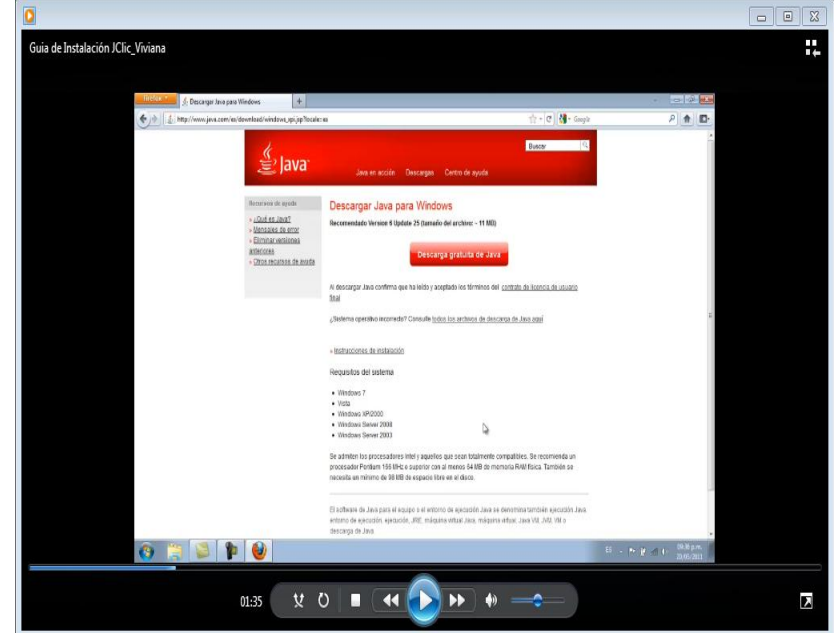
Guia de Instalación JClic_Viviana

Firefox
Descargar Java para Windows
http://www.java.com/es/download/windows_xpi.jsp?locale=es
Google

Buscar

Java

Java en acción
Descargas
Centro de ayuda

Recursos de ayuda
» ¿Qué es Java?
» Mensajes de error
» Eliminar versiones anteriores
» Otros recursos de ayuda

Descargar Java para Windows

Recomendado Versión 6 Update 25 (tamaño del archivo: ~ 11 MB)

Descarga gratuita de Java

Al descargar Java confirma que ha leído y aceptado los términos del contrato de licencia de usuario final

¿Sistema operativo incorrecto? Consulte todos los archivos de descarga de Java aquí

» Instrucciones de instalación

Requisitos del sistema

• Windows 7
• Vista
• Windows XP/2000
• Windows Server 2008
• Windows Server 2003

Se admiten los procesadores Intel y aquellos que sean totalmente compatibles. Se recomienda un procesador Pentium 166 MHz o superior con al menos 64 MB de memoria RAM física. También se necesita un mínimo de 98 MB de espacio libre en el disco.

El software de Java para el equipo o el entorno de ejecución Java se denomina también ejecución Java, entorno de ejecución, ejecución, JRE, máquina virtual Java, máquina virtual, Java VM, JVM, VM o descarga de Java.

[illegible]

01:35